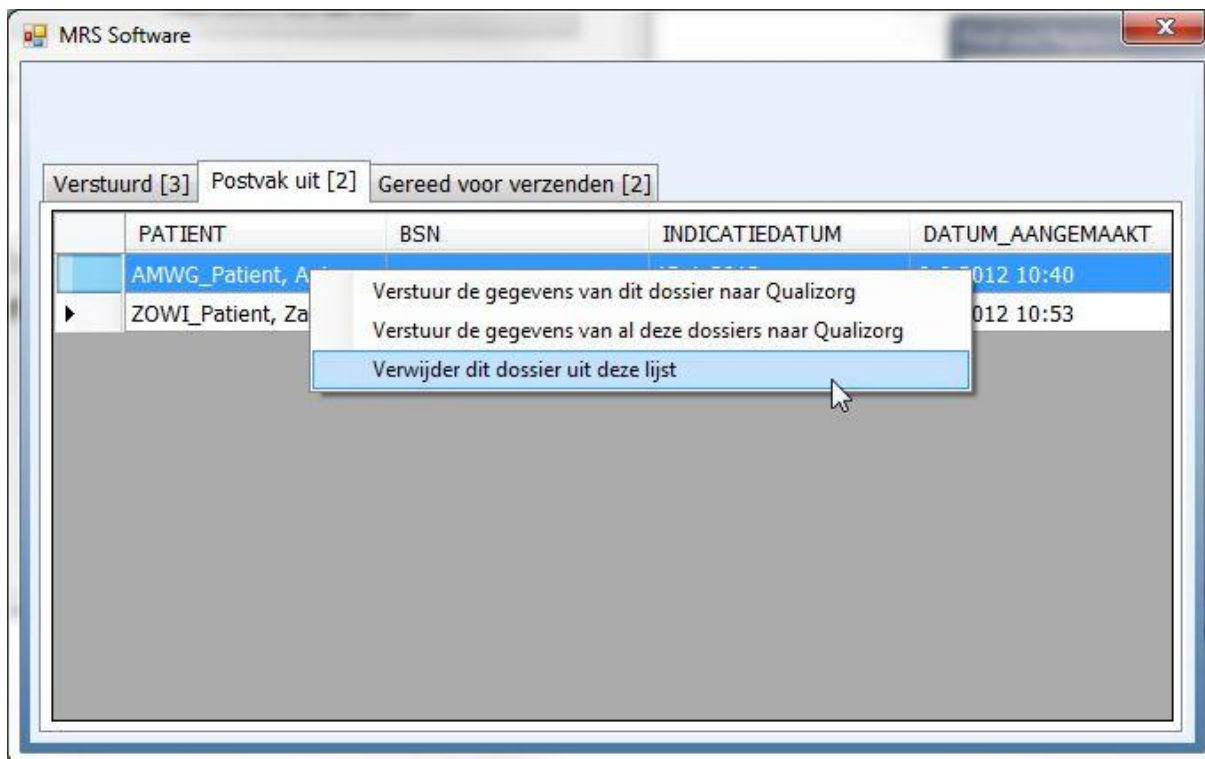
MRS Software

Verstuurd [3] Postvak uit [2] Gereed voor verzenden [2]

| | PATIENT | BSN | INDICATIEDATUM | DATUM_AANGEMAAKT |
|---|---|---|---|---|
| | AMWG_Patient, A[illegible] | | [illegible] | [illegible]012 10:40 |
| ▸ | ZOWI_Patient, Za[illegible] | | | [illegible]012 10:53 |

Verstuur de gegevens van dit dossier naar Qualizorg
Verstuur de gegevens van al deze dossiers naar Qualizorg
Verwijder dit dossier uit deze lijst